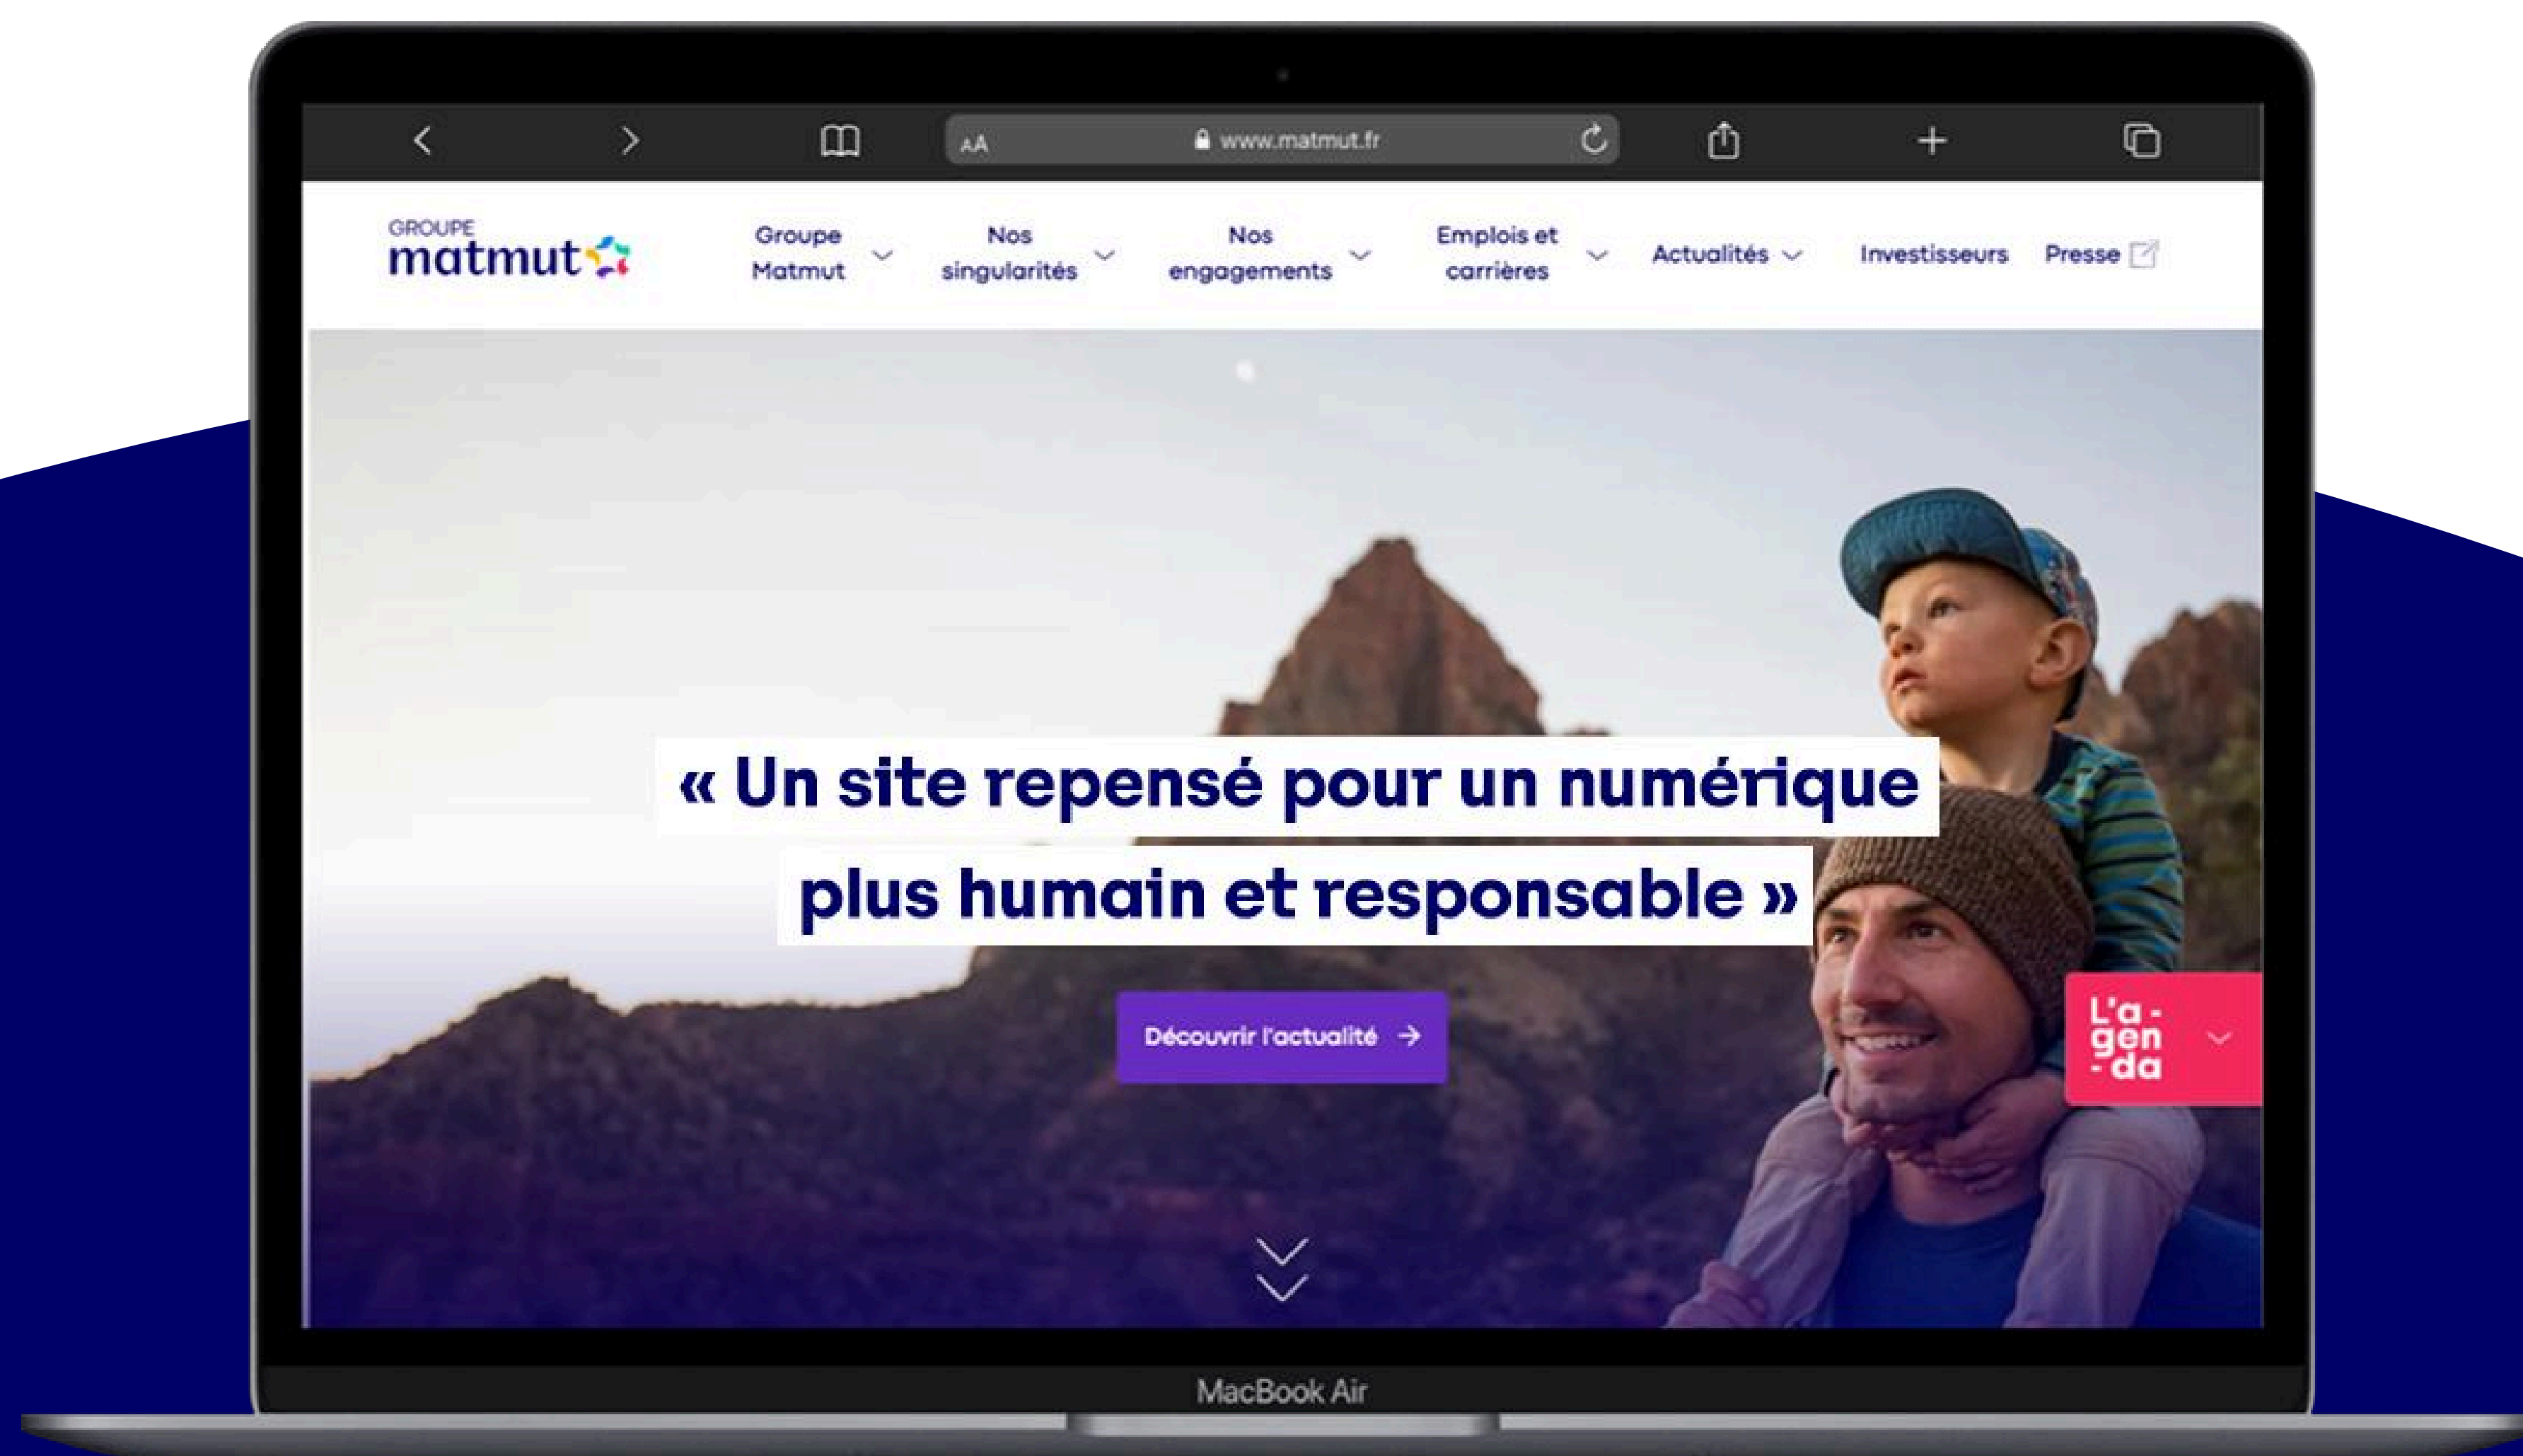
AA www.matmut.fr

GROUPE matmut

Groupe Matmut

Nos singularités

Nos engagements

Emplois et carrières

Actualités

Investisseurs

Presse

« Un site repensé pour un numérique plus humain et responsable »

Découvrir l'actualité →

L'a-gen-da

MacBook Air